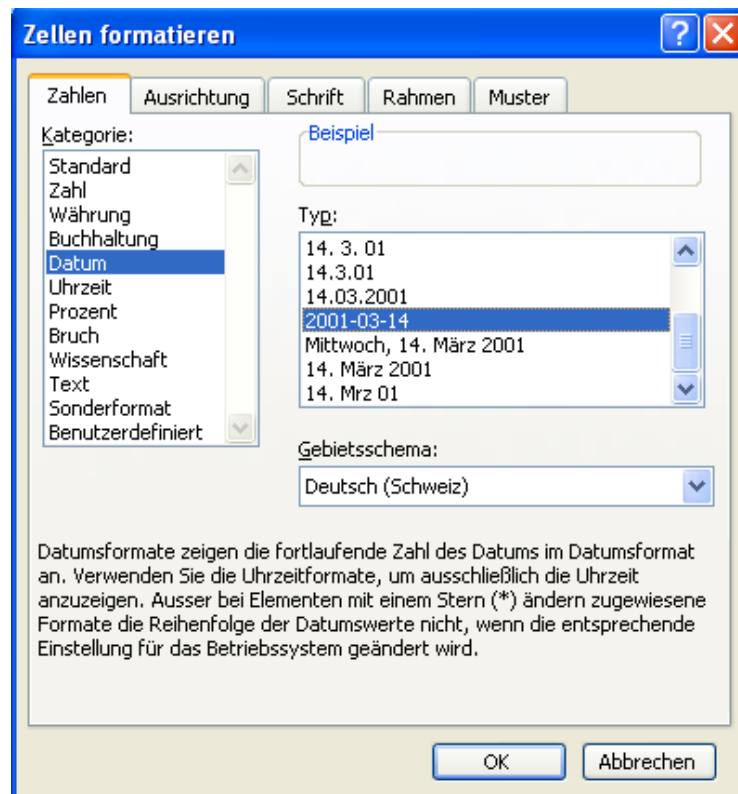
Zellen formatieren

?

Zahlen | Ausrichtung | Schrift | Rahmen | Muster

Kategorie:

Standard
Zahl
Währung
Buchhaltung
Datum
Uhrzeit
Prozent
Bruch
Wissenschaft
Text
Sonderformat
Benutzerdefiniert

Beispiel

Typ:

14. 3. 01
14.3.01
14.03.2001
2001-03-14
Mittwoch, 14. März 2001
14. März 2001
14. Mrz 01

Gebietsschema:

Deutsch (Schweiz)

Datumsformate zeigen die fortlaufende Zahl des Datums im Datumsformat an. Verwenden Sie die Uhrzeitformate, um ausschließlich die Uhrzeit anzuzeigen. Ausser bei Elementen mit einem Stern (*) ändern zugewiesene Formate die Reihenfolge der Datumswerte nicht, wenn die entsprechende Einstellung für das Betriebssystem geändert wird.

OK

Abbrechen